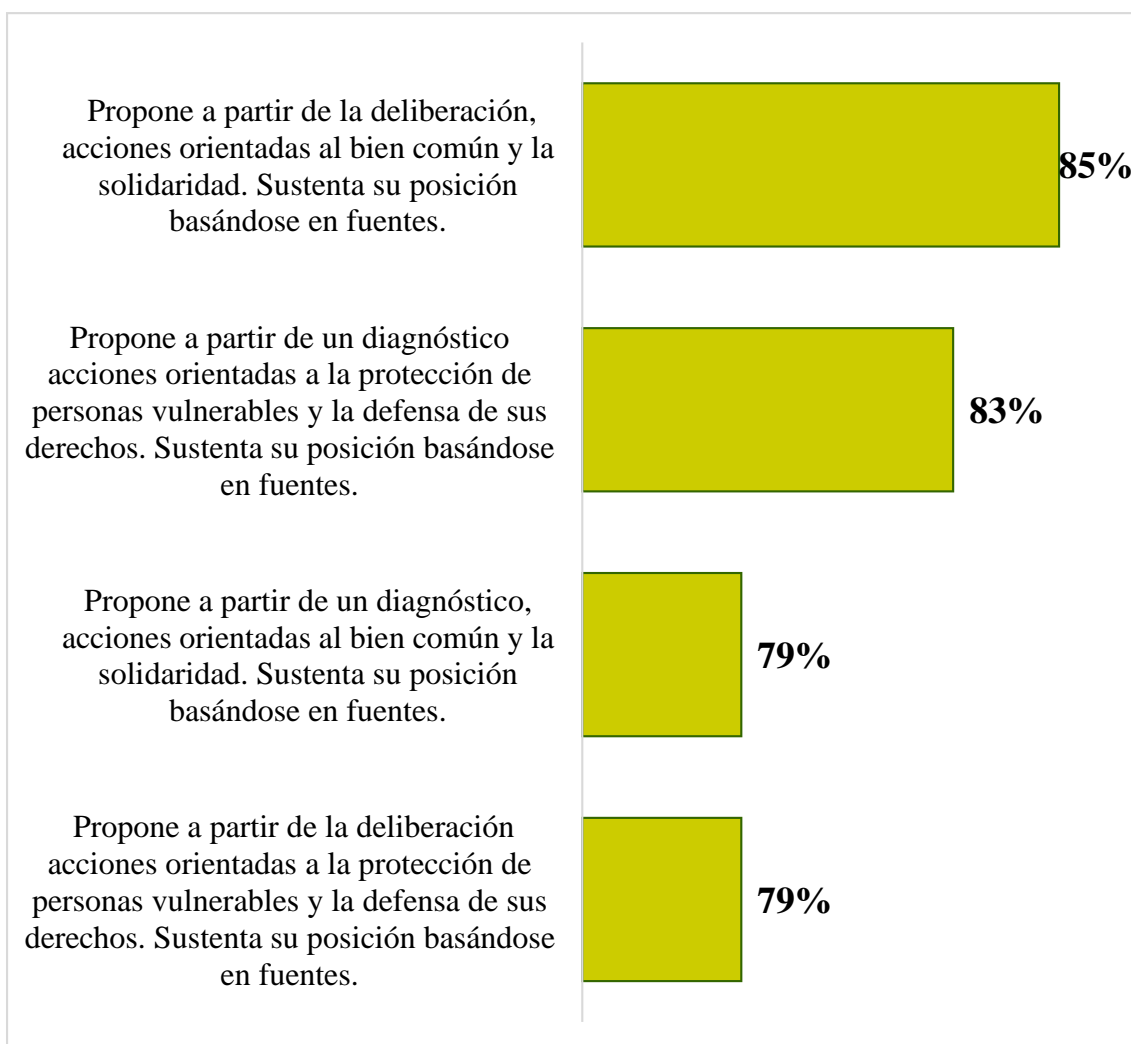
Propone a partir de la deliberación, acciones orientadas al bien común y la solidaridad. Sustenta su posición basándose en fuentes.

85%

Propone a partir de un diagnóstico acciones orientadas a la protección de personas vulnerables y la defensa de sus derechos. Sustenta su posición basándose en fuentes.

83%

Propone a partir de un diagnóstico, acciones orientadas al bien común y la solidaridad. Sustenta su posición basándose en fuentes.

79%

Propone a partir de la deliberación acciones orientadas a la protección de personas vulnerables y la defensa de sus derechos. Sustenta su posición basándose en fuentes.

79%